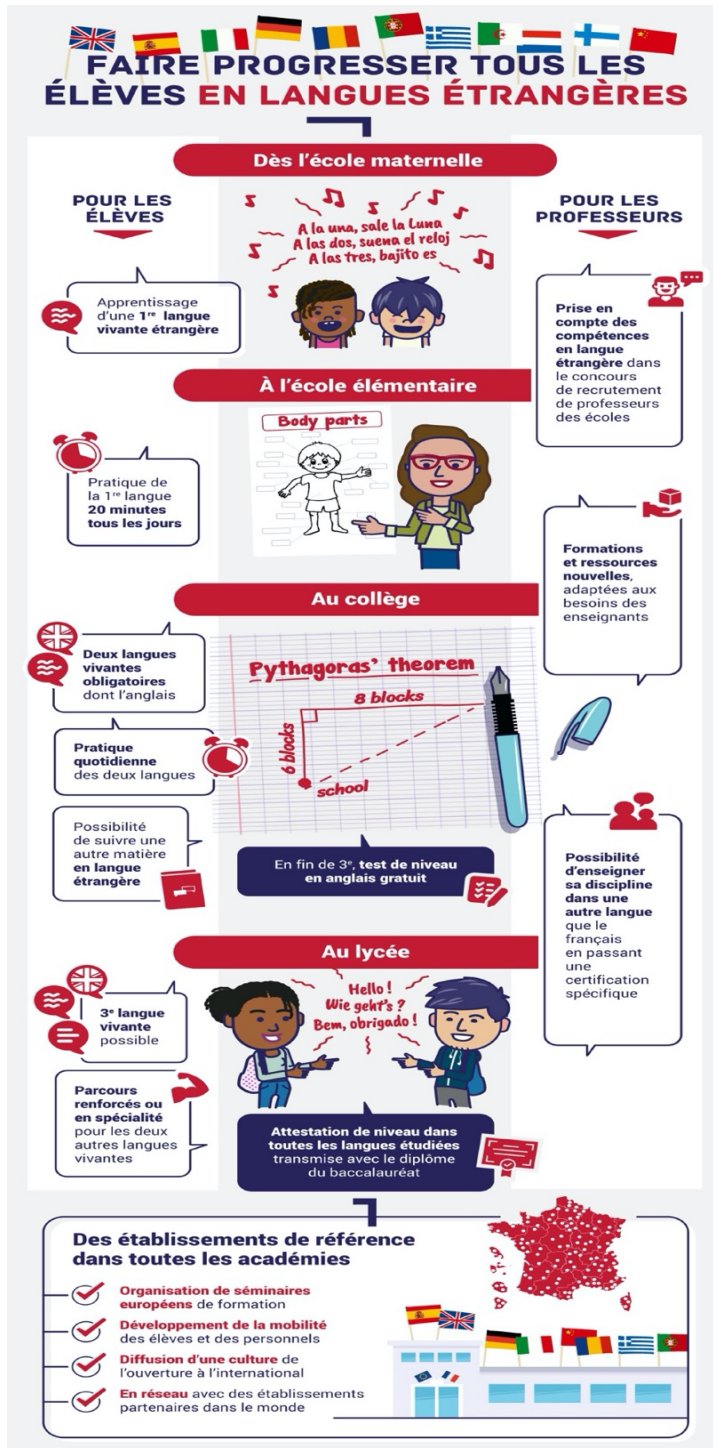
FAIRE PROGRESSER TOUS LES ÉLÈVES EN LANGUES ÉTRANGÈRES

Dès l'école maternelle

POUR LES ÉLÈVES

POUR LES PROFESSEURS

A la una, sale la Luna
A las dos, suena el reloj
A las tres, bajito es

Apprentissage d'une $1^{re}$ langue vivante étrangère

Prise en compte des compétences en langue étrangère dans le concours de recrutement de professeurs des écoles

À l'école élémentaire

Body parts

Pratique de la $1^{re}$ langue 20 minutes tous les jours

Formations et ressources nouvelles, adaptées aux besoins des enseignants

Au collège

Deux langues vivantes obligatoires dont l'anglais

Pythagoras' theorem

8 blocks

6 blocks

school

Pratique quotidienne des deux langues

Possibilité de suivre une autre matière en langue étrangère

En fin de $3^e$, test de niveau en anglais gratuit

Possibilité d'enseigner sa discipline dans une autre langue que le français en passant une certification spécifique

Au lycée

Hello !
Wie geht's ?
Bem, obrigado !

$3^e$ langue vivante possible

Parcours renforcés ou en spécialité pour les deux autres langues vivantes

Attestation de niveau dans toutes les langues étudiées transmise avec le diplôme du baccalauréat

Des établissements de référence dans toutes les académies

Organisation de séminaires européens de formation

Développement de la mobilité des élèves et des personnels

Diffusion d'une culture de l'ouverture à l'international

En réseau avec des établissements partenaires dans le monde